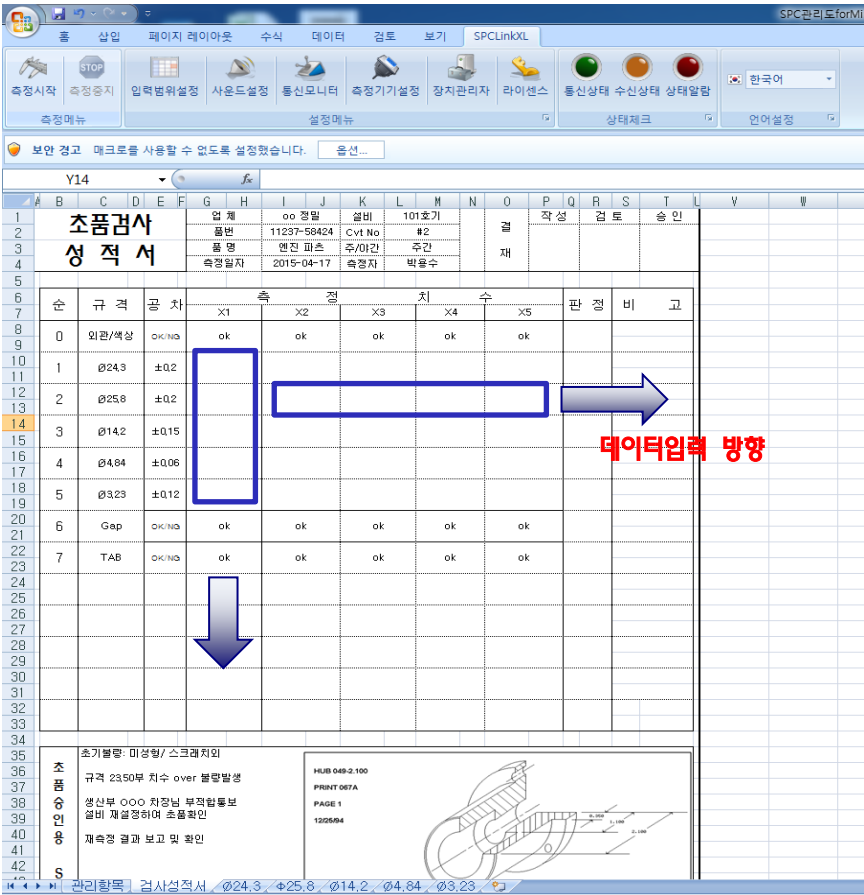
SPC관리도forMi

홈 삽입 페이지 레이아웃 수식 데이터 검토 보기 SPCLinkXL

측정시작 측정중지 입력범위설정 사운드설정 통신모니터 측정기기설정 장치관리자 라이센스 통신상태 수신상태 상태알람 한국어

측정메뉴 설정메뉴 상태체크 언어설정

보안 경고 매크로를 사용할 수 없도록 설정했습니다. 옵션...

Y14

초품검사 성적서

| 업 체 | oo 정밀 | 설비 | 101호기 |
|---|---|---|---|
| 품번 | 11237-58424 | Cvt No | #2 |
| 품 명 | 엔진 파츠 | 주/야간 | 주간 |
| 측정일자 | 2015-04-17 | 측정자 | 박용수 |

결재 | 작 성 | 검 토 | 승 인

| 순 | 규 격 | 공 차 | X1 | X2 | X3 | X4 | X5 | 판 정 | 비 고 |
|---|---|---|---|---|---|---|---|---|---|
| 0 | 외관/색상 | OK/NG | ok | ok | ok | ok | ok | | |
| 1 | Ø24.3 | ±0.2 | | | | | | | |
| 2 | Ø25.8 | ±0.2 | | | | | | | |
| 3 | Ø14.2 | ±0.15 | | | | | | | |
| 4 | Ø4.84 | ±0.06 | | | | | | | |
| 5 | Ø3.23 | ±0.12 | | | | | | | |
| 6 | Gap | OK/NG | ok | ok | ok | ok | ok | | |
| 7 | TAB | OK/NG | ok | ok | ok | ok | ok | | |

측 정 치 수

데이터입력 방향

초품승인용 S

초기불량: 미성형/ 스크래치외
규격 23.50부 치수 over 불량발생
생산부 OOO 차장님 부적합통보
설비 재설정하여 초품확인
재측정 결과 보고 및 확인

HUB 049-2.100
PRINT 067A
PAGE 1
12/25/94

관리항목 검사성적서 Ø24.3 Φ25.8 Ø14.2 Ø4.84 Ø3.23